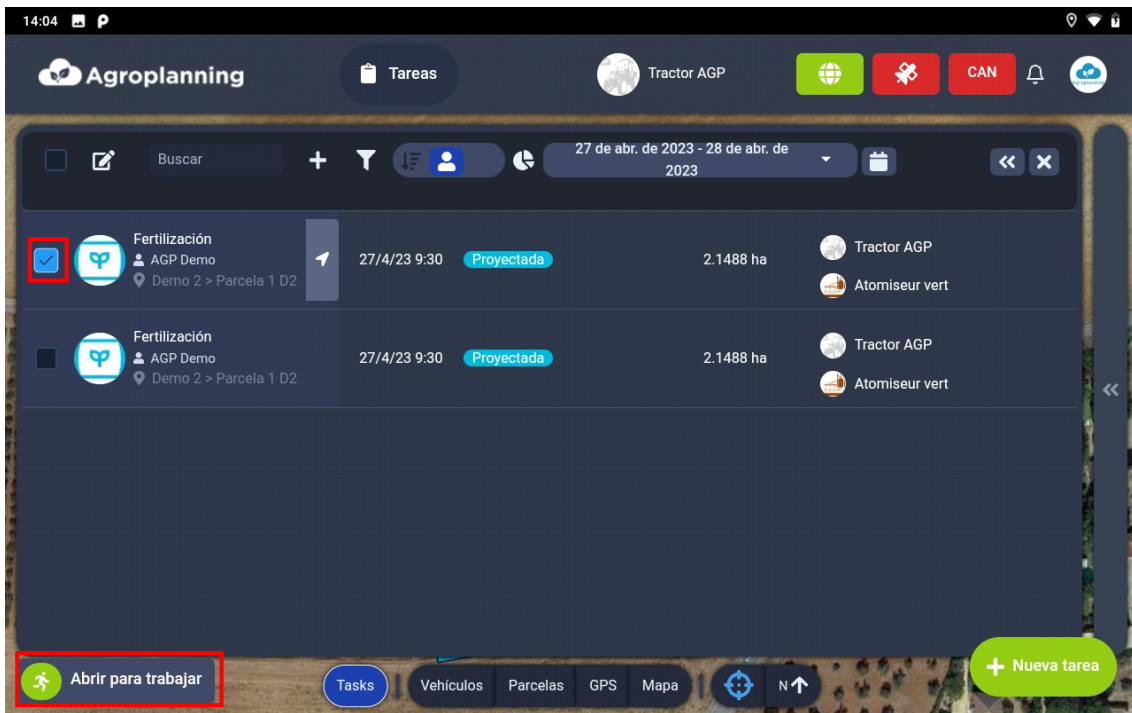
14:04

Agroplanning

Tareas

Tractor AGP

CAN

Buscar

27 de abr. de 2023 - 28 de abr. de 2023

Fertilización
AGP Demo
Demo 2 > Parcela 1 D2

27/4/23 9:30 Proyectada 2.1488 ha

Tractor AGP
Atomiseur vert

Fertilización
AGP Demo
Demo 2 > Parcela 1 D2

27/4/23 9:30 Proyectada 2.1488 ha

Tractor AGP
Atomiseur vert

Abrir para trabajar

Tasks Vehículos Parcelas GPS Mapa

N

Nueva tarea